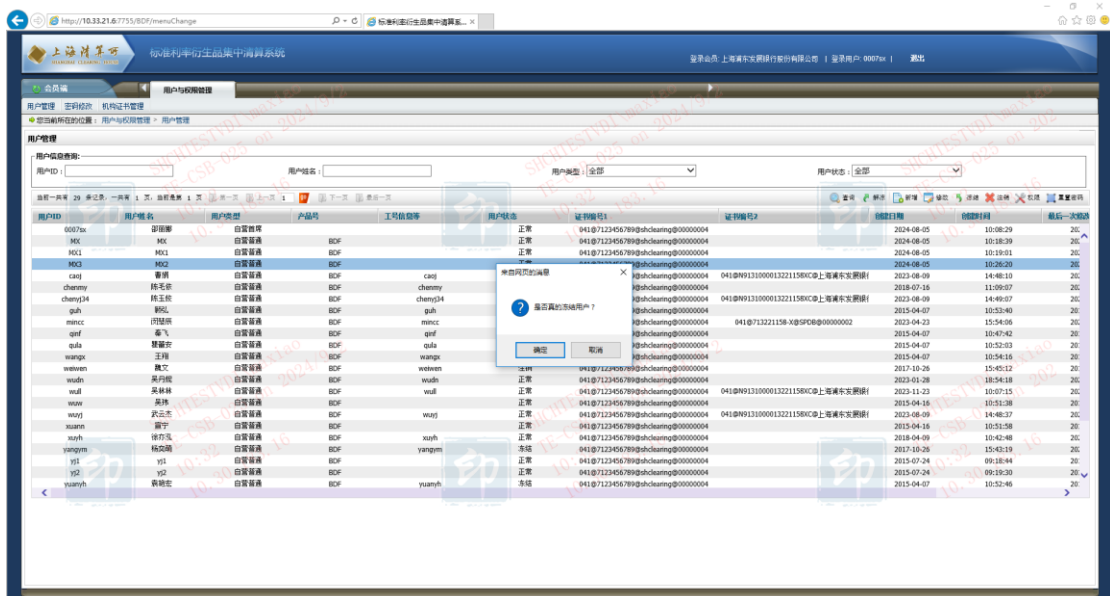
http://10.33.21.6:7755/BDF/menuChange
标准利率衍生品集中清算系...

上海清算所
标准利率衍生品集中清算系统
登录会员: 上海浦东发展银行股份有限公司 | 登录用户: 0007sx | 退出

会员端
用户与权限管理
用户管理 密码修改 机构证书管理
您当前所在的位置: 用户与权限管理 > 用户管理

用户管理
用户信息查询:
用户ID:
用户姓名:
用户类型: 全部
用户状态: 全部

当前一共有 29 条记录, 一共有 1 页, 当前是第 1 页 首一页 上一页 1 下一页 最后一页
查询 解冻 新增 修改 注销 冻结 权限 重置密码

| 用户ID | 用户姓名 | 用户类型 | 产品号 | 工号信息等 | 用户状态 | 证书编号1 | 证书编号2 | 创建日期 | 创建时间 | 最后一次登 |
|---|---|---|---|---|---|---|---|---|---|---|
| 0007sx | 邵丽娜 | 自营首席 | | | 正常 | 041@7123456789@shclearing@00000004 | | 2024-08-05 | 10:08:29 | 20 |
| MX | MX | 自营普通 | BDF | | 正常 | 041@7123456789@shclearing@00000004 | | 2024-08-05 | 10:18:39 | 20 |
| MX1 | MX1 | 自营普通 | BDF | | 正常 | 041@7123456789@shclearing@00000004 | | 2024-08-05 | 10:19:01 | 20 |
| MX2 | MX2 | 自营普通 | BDF | | 正常 | 041@7123456789@shclearing@00000004 | | 2024-08-05 | 10:26:20 | 20 |
| caoj | 曹娟 | 自营普通 | BDF | caoj | | 041@7123456789@shclearing@00000004 | 041@N913100001322115BXC@上海浦东发展银行 | 2023-08-09 | 14:48:10 | 20 |
| chenmy | 陈毛宗 | 自营普通 | BDF | chenmy | | 041@7123456789@shclearing@00000004 | | 2018-07-16 | 11:09:07 | 20 |
| chenyj34 | 陈玉放 | 自营普通 | BDF | chenyj34 | | 041@7123456789@shclearing@00000004 | 041@N913100001322115BXC@上海浦东发展银行 | 2023-08-09 | 14:49:07 | 20 |
| guh | 郭昊 | 自营普通 | BDF | guh | | 041@7123456789@shclearing@00000004 | | 2015-04-07 | 10:53:40 | 20 |
| mincc | 闵楚楚 | 自营普通 | BDF | mincc | | 041@7123456789@shclearing@00000004 | 041@71322115B-X@SPDB@00000002 | 2023-04-23 | 15:54:06 | 20 |
| qinf | 秦飞 | 自营普通 | BDF | qinf | | 041@7123456789@shclearing@00000004 | | 2015-04-07 | 10:47:42 | 20 |
| qula | 瞿丽安 | 自营普通 | BDF | qula | | 041@7123456789@shclearing@00000004 | | 2015-04-07 | 10:52:03 | 20 |
| wangx | 王翔 | 自营普通 | BDF | wangx | | 041@7123456789@shclearing@00000004 | | 2015-04-07 | 10:54:16 | 20 |
| weiwen | 魏文 | 自营普通 | BDF | weiwen | 注销 | 041@7123456789@shclearing@00000004 | | 2017-10-26 | 15:45:12 | 20 |
| wudn | 吴丹妮 | 自营普通 | BDF | wudn | 正常 | 041@7123456789@shclearing@00000004 | | 2023-01-28 | 18:54:18 | 20 |
| wull | 吴林林 | 自营普通 | BDF | wull | 正常 | 041@7123456789@shclearing@00000004 | 041@N913100001322115BXC@上海浦东发展银行 | 2023-11-23 | 10:07:15 | 20 |
| wuw | 吴玮 | 自营普通 | BDF | | 正常 | 041@7123456789@shclearing@00000004 | | 2015-04-16 | 10:51:38 | 20 |
| wuyj | 武云杰 | 自营普通 | BDF | wuyj | 正常 | 041@7123456789@shclearing@00000004 | 041@N913100001322115BXC@上海浦东发展银行 | 2023-08-09 | 14:48:37 | 20 |
| xuann | 宣宁 | 自营普通 | BDF | | 正常 | 041@7123456789@shclearing@00000004 | | 2015-04-16 | 10:51:58 | 20 |
| xuyh | 徐方泓 | 自营普通 | BDF | xuyh | 正常 | 041@7123456789@shclearing@00000004 | | 2018-04-09 | 10:42:48 | 20 |
| yangym | 杨良萌 | 自营普通 | BDF | yangym | 冻结 | 041@7123456789@shclearing@00000004 | | 2017-10-26 | 15:43:19 | 20 |
| ys1 | ys1 | 自营普通 | BDF | | 正常 | 041@7123456789@shclearing@00000004 | | 2015-07-24 | 09:18:44 | 20 |
| ys2 | ys2 | 自营普通 | BDF | | 正常 | 041@7123456789@shclearing@00000004 | | 2015-07-24 | 09:19:30 | 20 |
| yuanyh | 袁艳宏 | 自营普通 | BDF | yuanyh | 冻结 | 041@7123456789@shclearing@00000004 | | 2015-04-07 | 10:52:46 | 20 |

来自网页的消息
是否真的冻结用户?
确定 取消